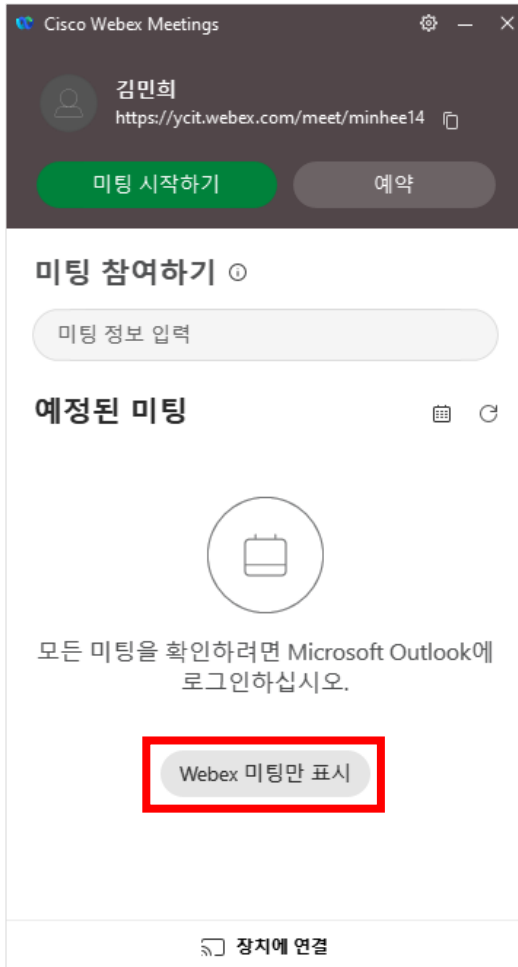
Cisco Webex Meetings

김민희
https://ycit.webex.com/meet/minhee14

미팅 시작하기
예약

미팅 참여하기

미팅 정보 입력

예정된 미팅

모든 미팅을 확인하려면 Microsoft Outlook에 로그인하십시오.

Webex 미팅만 표시

장치에 연결